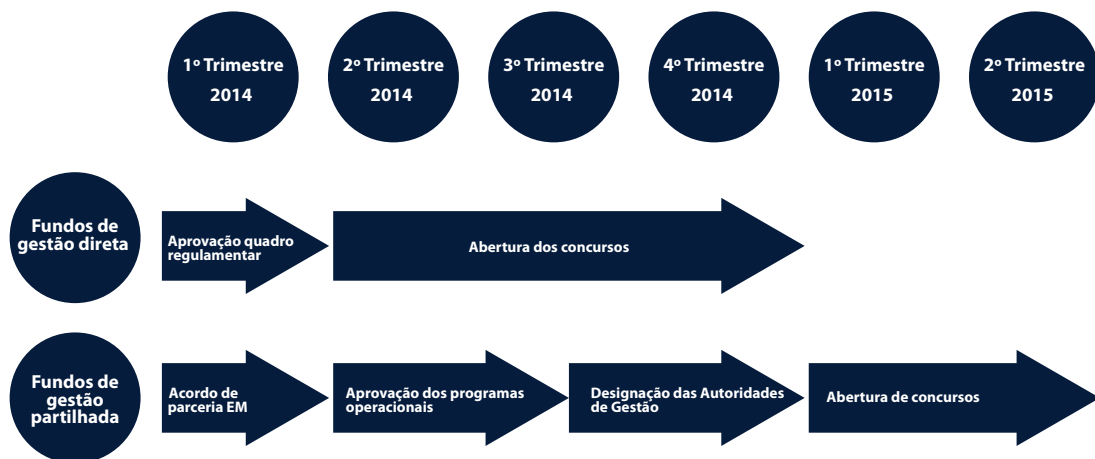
1º Trimestre 2014

2º Trimestre 2014

3º Trimestre 2014

4º Trimestre 2014

1º Trimestre 2015

2º Trimestre 2015

Fundos de gestão direta

Aprovação quadro regulamentar

Abertura dos concursos

Fundos de gestão partilhada

Acordo de parceria EM

Aprovação dos programas operacionais

Designação das Autoridades de Gestão

Abertura de concursos